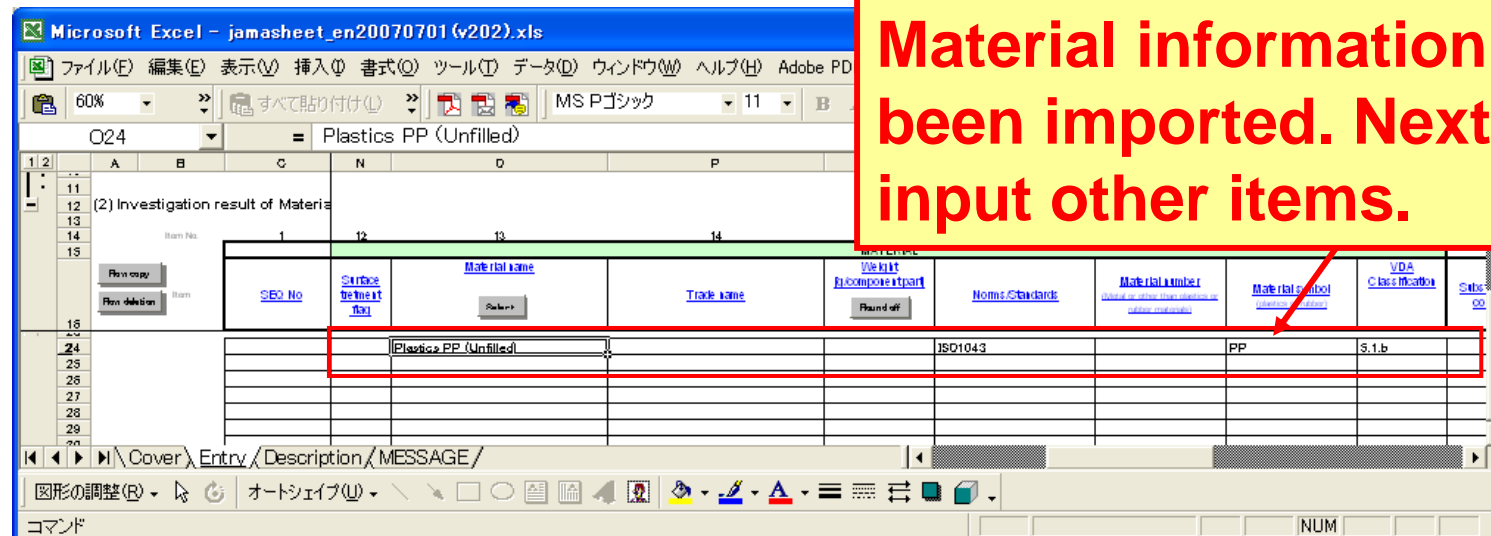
Microsoft Excel - jamasheet_en20070701(v202).xls

ファイル(F) 編集(E) 表示(V) 挿入(I) 書式(O) ツール(T) データ(D) ウィンドウ(W) ヘルプ(H) Adobe PD

60% すべて貼り付け(L) MS Pゴシック 11 B

O24 = Plastics PP (Unfilled)

Material information been imported. Next input other items.

1 2 A B C N O P

11
12 (2) Investigation result of Materia
13
14 Item No. 1 12 13 14
15 MATERIAL

| | Item | SEQ No | Surface treatment flag | Material name Select | Trade name | Weight (g/component part) Round off | Norms/Standards | Material number (Metal or other than plastics or rubber materials) | Material symbol (plastics or rubber) | VDA Classification | Subs co |
|---|---|---|---|---|---|---|---|---|---|---|---|
| 16 | Row copy / Row deletion | | | | | | | | | | |
| 24 | | | | Plastics PP (Unfilled) | | | ISO1043 | | PP | 5.1.b | |
| 25 | | | | | | | | | | | |
| 26 | | | | | | | | | | | |
| 27 | | | | | | | | | | | |
| 28 | | | | | | | | | | | |
| 29 | | | | | | | | | | | |

Cover / Entry / Description / MESSAGE /

図形の調整(R) オートシェイプ(U)

コマンド NUM